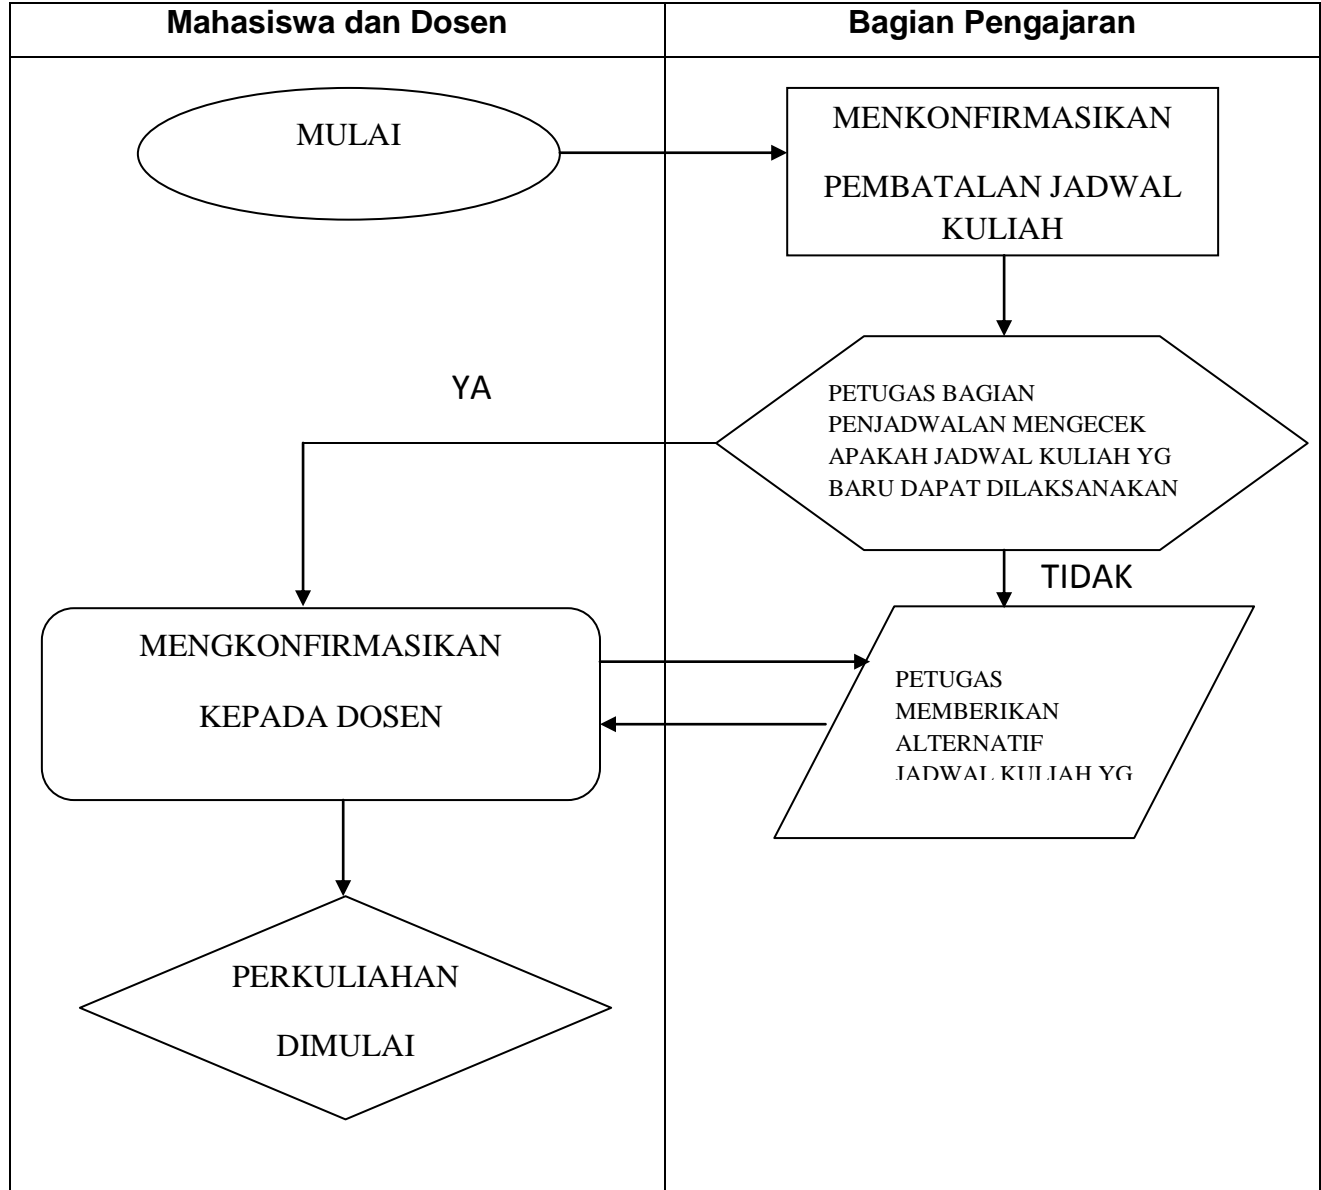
Mahasiswa dan Dosen

Bagian Pengajaran

MULAI

MENKONFIRMASIKAN PEMBATALAN JADWAL KULIAH

YA

PETUGAS BAGIAN PENJADWALAN MENGECEK APAKAH JADWAL KULIAH YG BARU DAPAT DILAKSANAKAN

TIDAK

MENGKONFIRMASIKAN KEPADA DOSEN

PETUGAS MEMBERIKAN ALTERNATIF JADWAL KULIAH YG

PERKULIAHAN DIMULAI